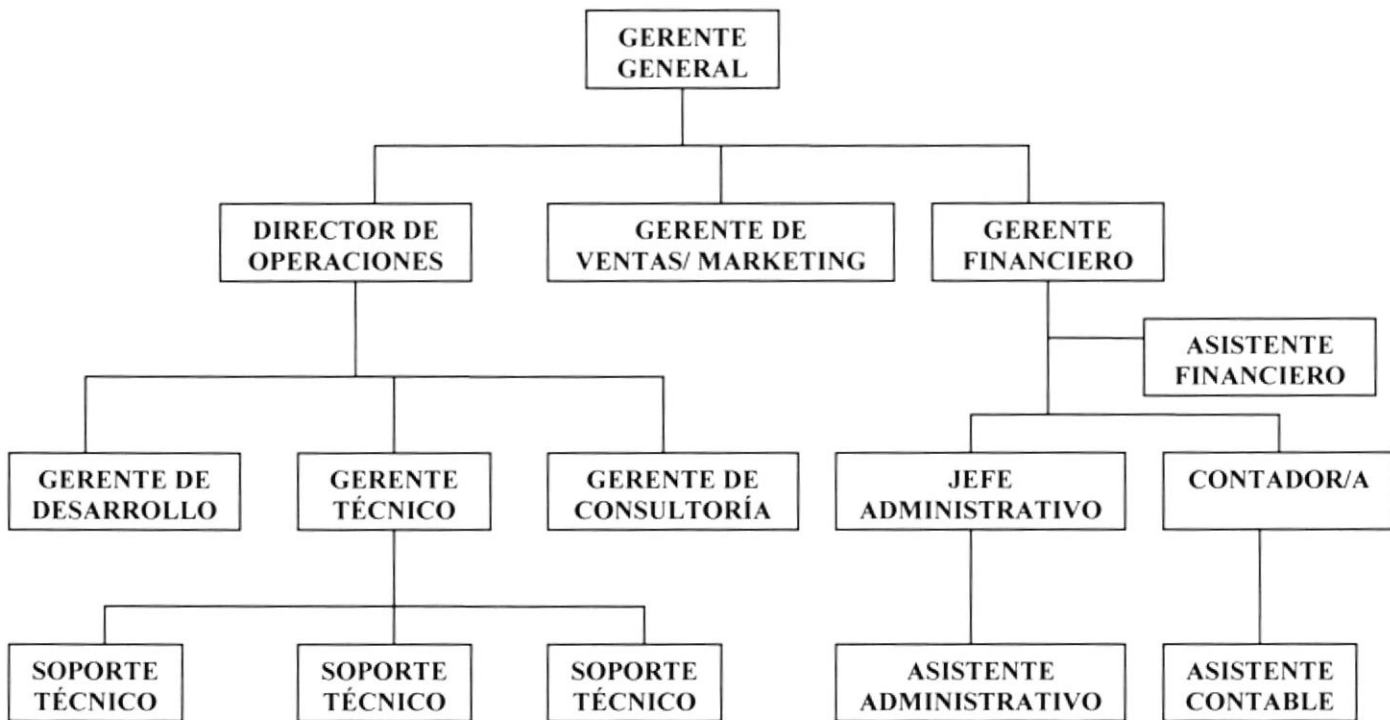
GERENTE GENERAL

DIRECTOR DE OPERACIONES

GERENTE DE VENTAS/ MARKETING

GERENTE FINANCIERO

ASISTENTE FINANCIERO

GERENTE DE DESARROLLO

GERENTE TÉCNICO

GERENTE DE CONSULTORÍA

JEFE ADMINISTRATIVO

CONTADOR/A

SOPORTE TÉCNICO

SOPORTE TÉCNICO

SOPORTE TÉCNICO

ASISTENTE ADMINISTRATIVO

ASISTENTE CONTABLE